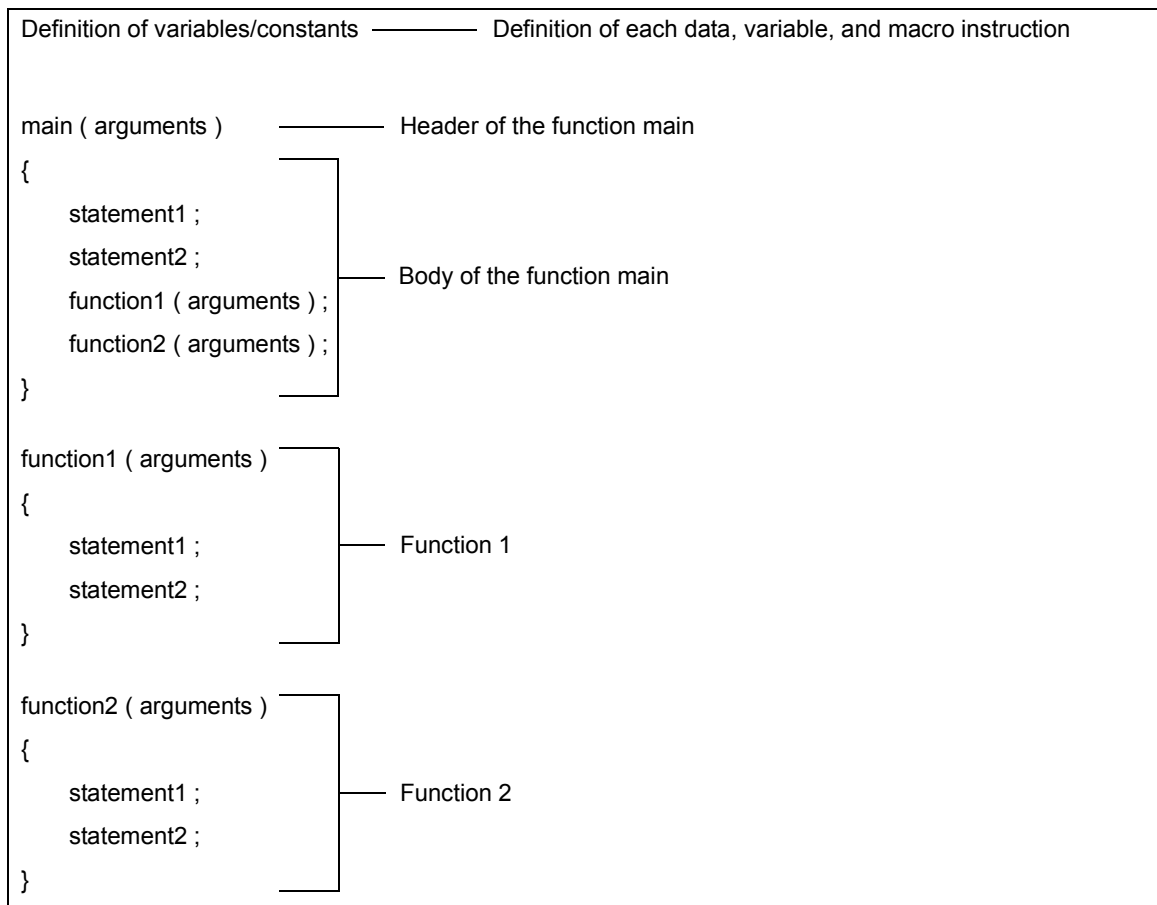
Definition of variables/constants Definition of each data, variable, and macro instruction

main ( arguments ) Header of the function main

{
statement1 ;
statement2 ;
function1 ( arguments ) ;
function2 ( arguments ) ;
}

Body of the function main

function1 ( arguments )
{
statement1 ;
statement2 ;
}

Function 1

function2 ( arguments )
{
statement1 ;
statement2 ;
}

Function 2